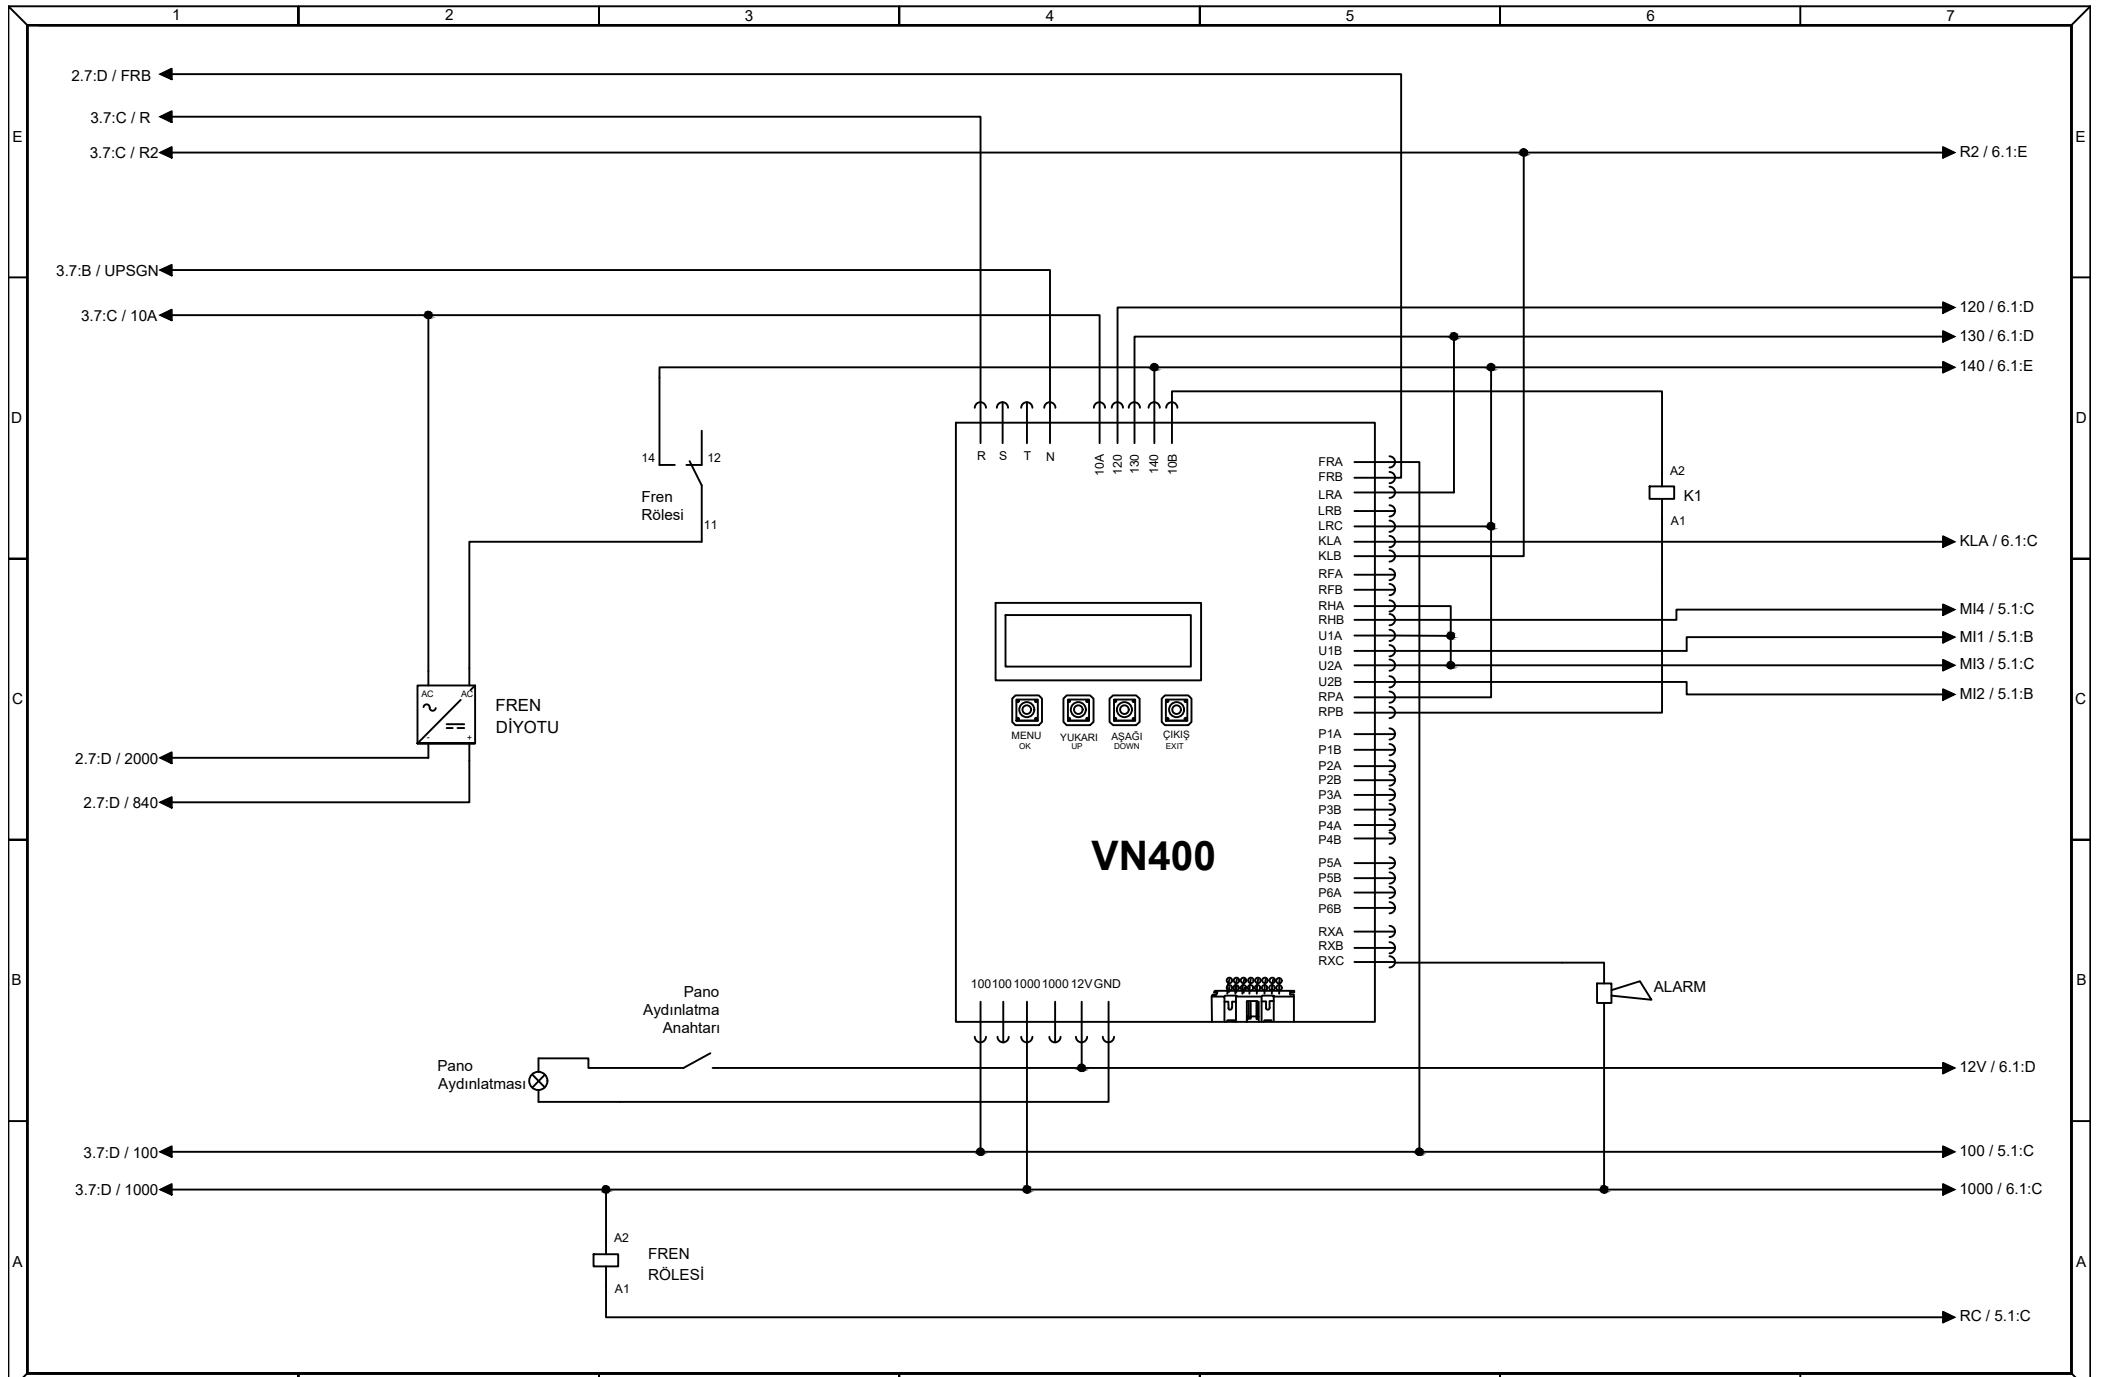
1 2 3 4 5 6 7

E

2.7:D / FRB
3.7:C / R
3.7:C / R2
R2 / 6.1:E

3.7:B / UPSGN
3.7:C / 10A
120 / 6.1:D
130 / 6.1:D
140 / 6.1:E

D

R S T N 10A 120 130 140 10B

14 12
Fren
Rölesi
11

A2
K1
A1

FRA
FRB
LRA
LRB
LRC
KLA
KLB
RFA
RFB
RHA
RHB
U1A
U1B
U2A
U2B
RPA
RPB
P1A
P1B
P2A
P2B
P3A
P3B
P4A
P4B
P5A
P5B
P6A
P6B
RXA
RXB
RXC

KLA / 6.1:C
MI4 / 5.1:C
MI1 / 5.1:B
MI3 / 5.1:C
MI2 / 5.1:B

C

AC AC
FREN
DİYOTU

MENU OK
YUKARI UP
AŞAĞI DOWN
ÇIKIŞ EXIT

2.7:D / 2000
2.7:D / 840

VN400

B

100 100 1000 1000 12V GND

ALARM

Pano
Aydınlatma
Anahtarı

Pano
Aydınlatması

12V / 6.1:D

3.7:D / 100
100 / 5.1:C
3.7:D / 1000
1000 / 6.1:C

A

A2
FREN
RÖLESİ
A1

RC / 5.1:C